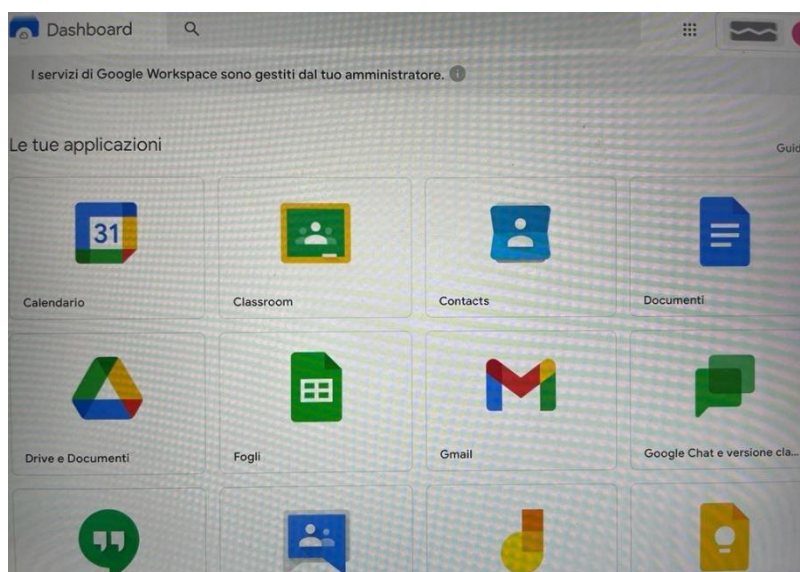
Dashboard

I servizi di Google Workspace sono gestiti dal tuo amministratore.

Le tue applicazioni

Guid

31

Calendario

Classroom

Contacts

Documenti

Drive e Documenti

Fogli

Gmail

Google Chat e versione cla...